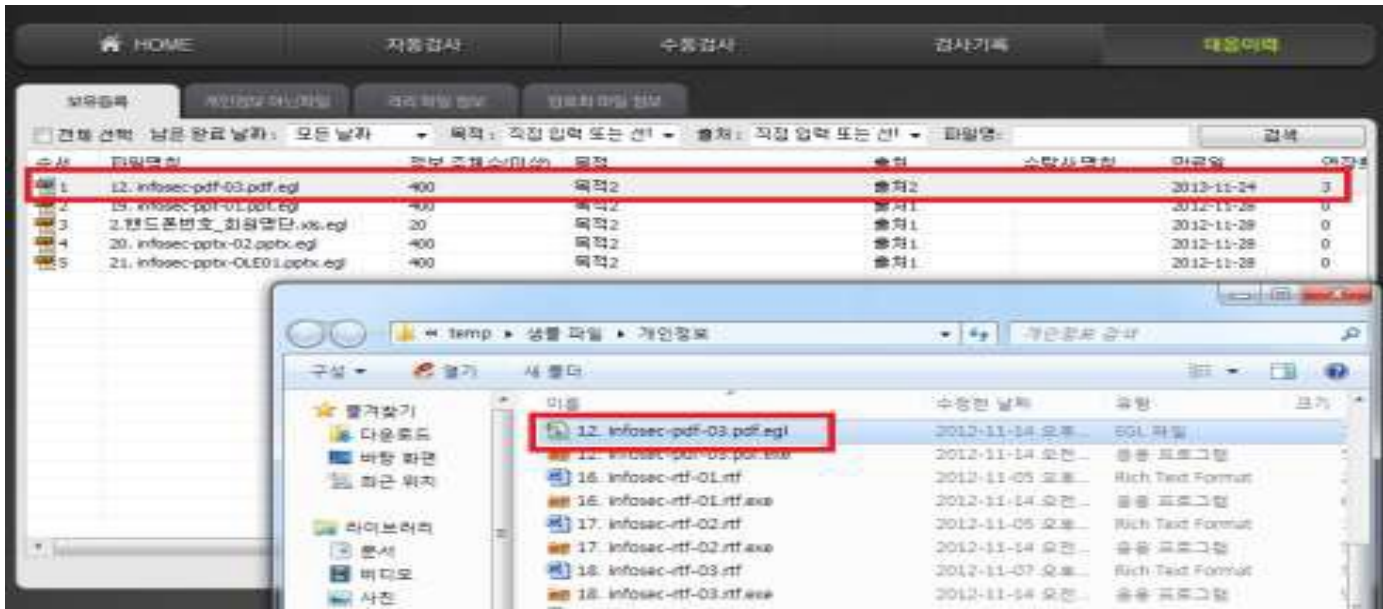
HOME 자동검사 수동검사 검사기록 대응이력

보유등록 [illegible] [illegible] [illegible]

전체 선택 남은 보관 날짜: 모든 날짜 목적: 직접 입력 또는 선! 출처: 직접 입력 또는 선! 파일명: 검색

| 순서 | 파일명칭 | 정보 주체수(미상) | 목적 | 출처 | 수탁사명칭 | 만료일 | 연장 |
|---|---|---|---|---|---|---|---|
| 1 | 12. infosec-pdf-03.pdf.egl | 400 | 목적2 | 출처2 | | 2013-11-24 | 3 |
| 2 | 15. infosec-ppt-01.ppt.egl | 400 | 목적2 | 출처1 | | 2012-11-28 | 0 |
| 3 | 2.핸드폰번호_회원명단.xls.egl | 20 | 목적2 | 출처1 | | 2012-11-28 | 0 |
| 4 | 20. infosec-pptx-02.pptx.egl | 400 | 목적2 | 출처1 | | 2012-11-28 | 0 |
| 5 | 21. infosec-pptx-OLE01.pptx.egl | 400 | 목적2 | 출처1 | | 2012-11-28 | 0 |

« temp ▸ 샘플 파일 ▸ 개인정보 개인정보 검색

구성 ▾ 열기 새 폴더

즐겨찾기
다운로드
바탕 화면
최근 위치
라이브러리
문서
비디오
사진

| 이름 | 수정한 날짜 | 유형 | 크기 |
|---|---|---|---|
| 12. infosec-pdf-03.pdf.egl | 2012-11-14 오후... | EGL 파일 | |
| 12. infosec-pdf-03.pdf.exe | 2012-11-14 오전... | 응용 프로그램 | |
| 16. infosec-rtf-01.rtf | 2012-11-05 오후... | Rich Text Format | |
| 16. infosec-rtf-01.rtf.exe | 2012-11-14 오전... | 응용 프로그램 | |
| 17. infosec-rtf-02.rtf | 2012-11-05 오후... | Rich Text Format | |
| 17. infosec-rtf-02.rtf.exe | 2012-11-14 오전... | 응용 프로그램 | |
| 18. infosec-rtf-03.rtf | 2012-11-07 오후... | Rich Text Format | |
| 18. infosec-rtf-03.rtf.exe | 2012-11-14 오전... | 응용 프로그램 | |